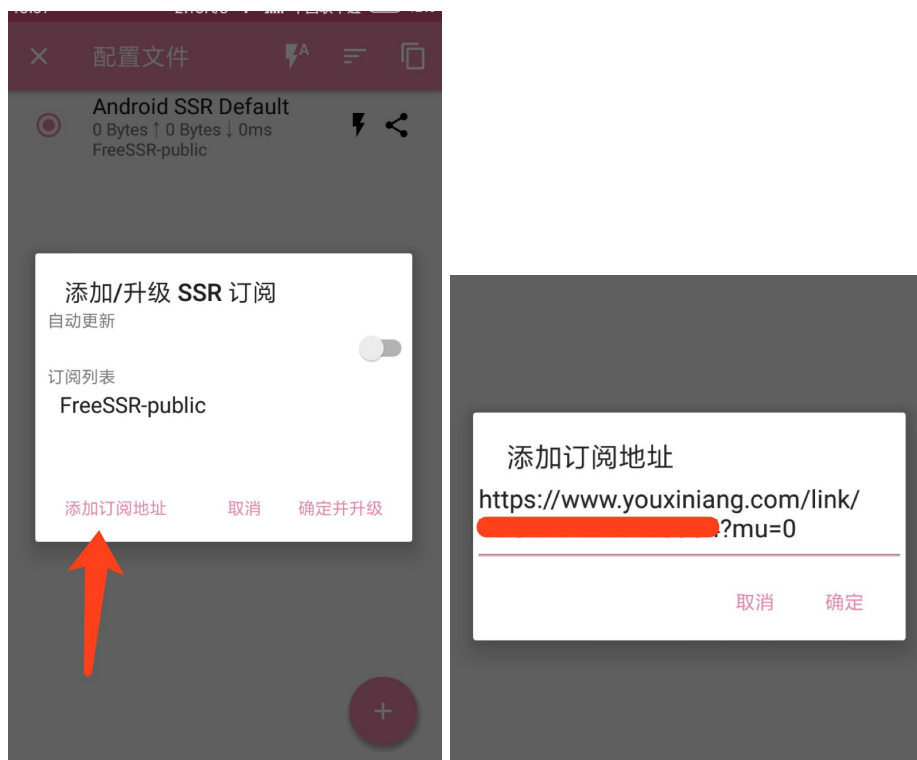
配置文件

Android SSR Default
0 Bytes ↑ 0 Bytes ↓ 0ms
FreeSSR-public

添加/升级 SSR 订阅
自动更新

订阅列表
FreeSSR-public

添加订阅地址 取消 确定并升级

添加订阅地址
https://www.youxiniang.com/link/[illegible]?mu=0

取消 确定